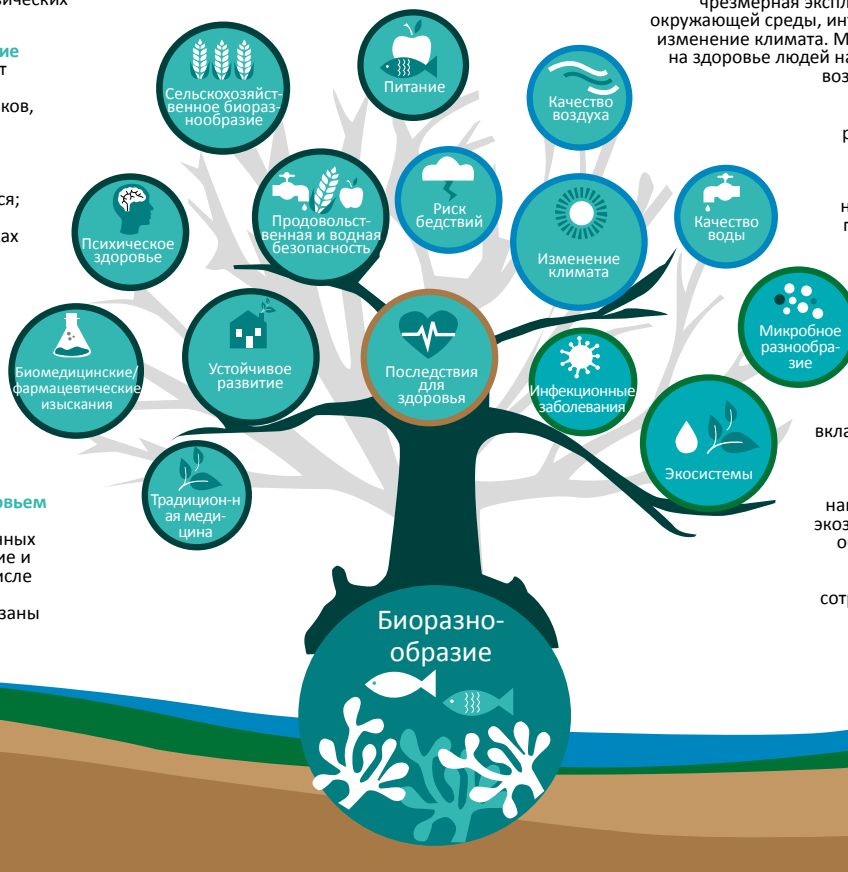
ических

ие
т

ков,

ся;
ах

овьем

ных
ие и
исле

ваны

чрезмерная экспл
окружающей среды, инт
изменение климата. М
на здоровье людей на
воз

р

н
п

вкла

на
экоз
о

сотр

Сельскохозяйственное биоразнообразие

Питание

Качество воздуха

Психическое здоровье

Продовольственная и водная безопасность

Риск бедствий

Изменение климата

Качество воды

Биомедицинские/фармацевтические изыскания

Устойчивое развитие

Последствия для здоровья

Микробное разнообразие

Инфекционные заболевания

Экосистемы

Традиционная медицина

Биоразнообразие